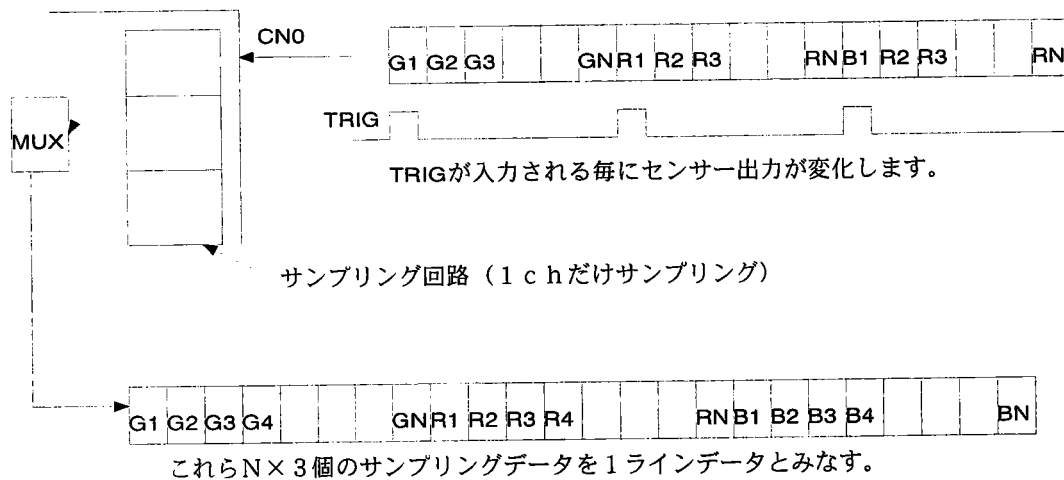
CN0

G1 G2 G3 GN R1 R2 R3 RN B1 R2 R3 RN

MUX

TRIG

TRIGが入力される毎にセンサー出力が変化します。

サンプリング回路（１ｃｈだけサンプリング）

G1 G2 G3 G4 GN R1 R2 R3 R4 RN B1 B2 B3 B4 BN

これらN×３個のサンプリングデータを１ラインデータとみなす。